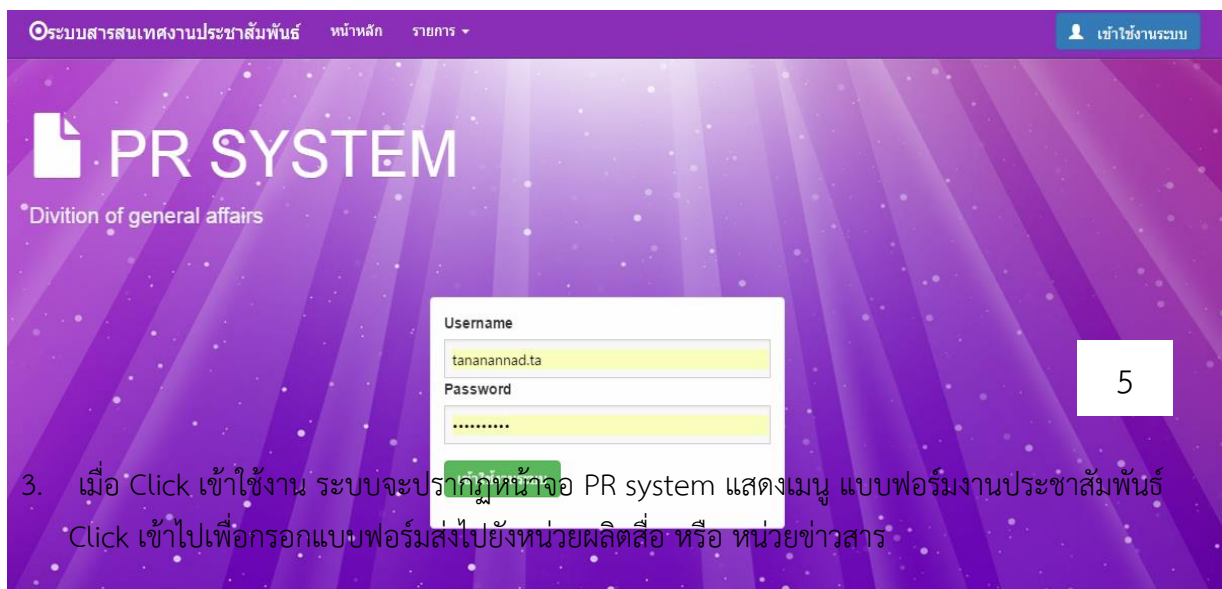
ระบบสารสนเทศงานประชาสัมพันธ์ หน้าหลัก รายการ

เข้าใช้งานระบบ

PR SYSTEM

Divition of general affairs

Username

tananannad.ta

Password

••••••••••

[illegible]

5

3. เมื่อ Click เข้าใช้งาน ระบบจะปรากฏหน้าจอ PR system แสดงเมนู แบบฟอร์มงานประชาสัมพันธ์ Click เข้าไปเพื่อกรอกแบบฟอร์มส่งไปยังหน่วยผลิตสื่อ หรือ หน่วยข่าวสาร